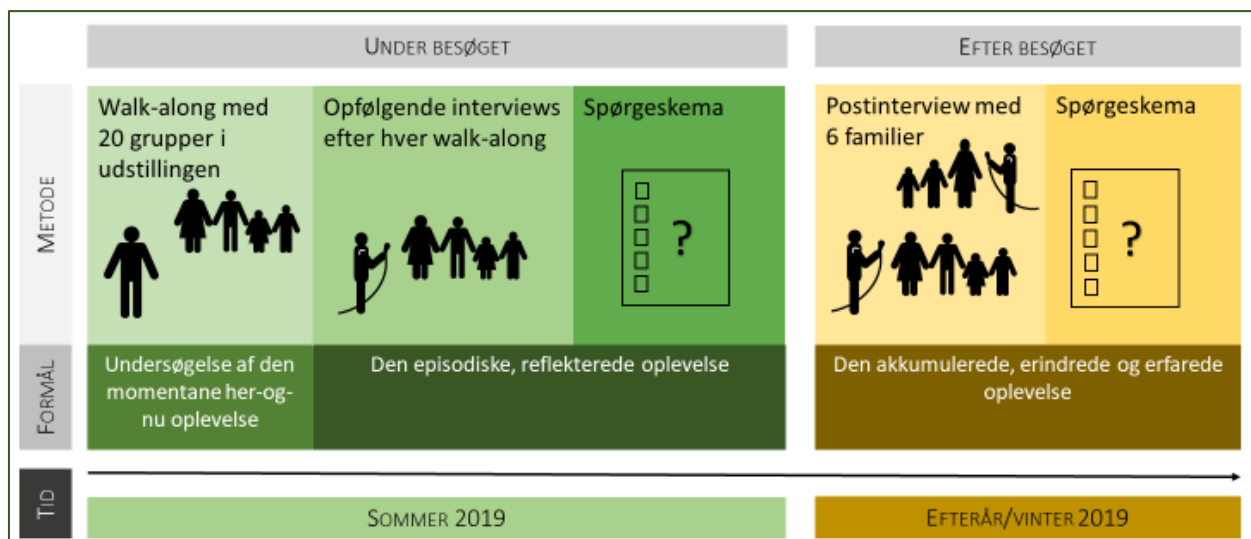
UNDER BESØGET

EFTER BESØGET

METODE

Walk-along med 20 grupper i udstillingen

Opfølgende interviews efter hver walk-along

Spørgeskema

?

Postinterview med 6 familier

Spørgeskema

?

FORMÅL

Undersøgelse af den momentane her-og-nu oplevelse

Den episodiske, reflekterede oplevelse

Den akkumulerede, erindrede og erfarede oplevelse

TID

SOMMER 2019

EFTERÅR/VINTER 2019